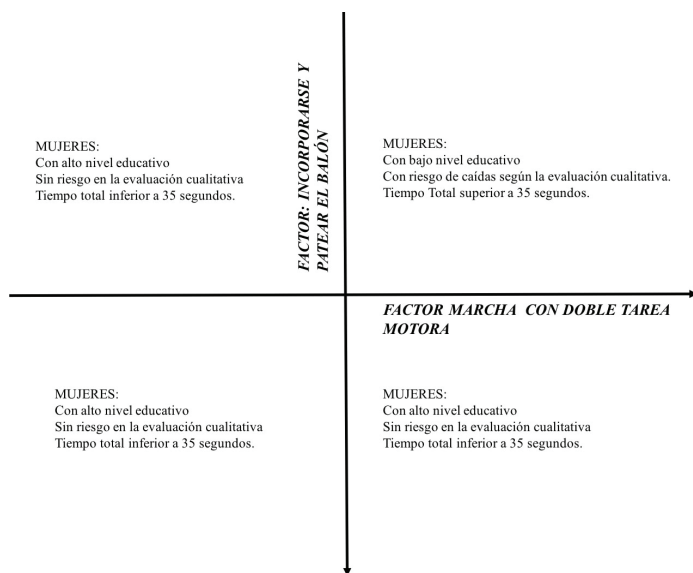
MUJERES:
Con alto nivel educativo
Sin riesgo en la evaluación cualitativa
Tiempo total inferior a 35 segundos.

FACTOR: INCORPORARSE Y PATEAR EL BALÓN

MUJERES:
Con bajo nivel educativo
Con riesgo de caídas según la evaluación cualitativa.
Tiempo Total superior a 35 segundos.

FACTOR MARCHA CON DOBLE TAREA MOTORA

MUJERES:
Con alto nivel educativo
Sin riesgo en la evaluación cualitativa
Tiempo total inferior a 35 segundos.

MUJERES:
Con alto nivel educativo
Sin riesgo en la evaluación cualitativa
Tiempo total inferior a 35 segundos.